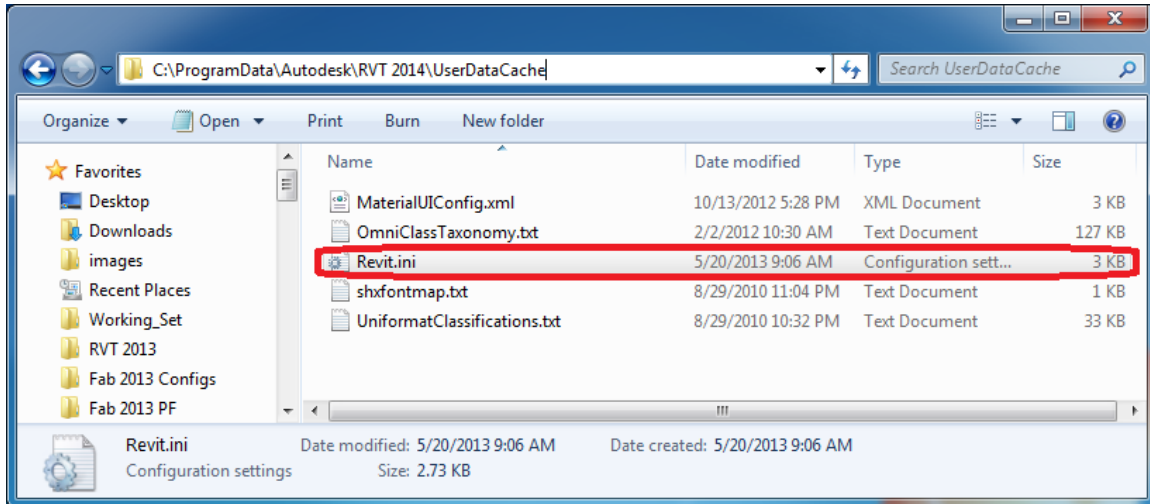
C:\ProgramData\Autodesk\RVT 2014\UserDataCache

Search UserDataCache

Organize ▾ Open ▾ Print Burn New folder

Favorites
Desktop
Downloads
images
Recent Places
Working_Set
RVT 2013
Fab 2013 Configs
Fab 2013 PF

| Name | Date modified | Type | Size |
|---|---|---|---|
| MaterialUIConfig.xml | 10/13/2012 5:28 PM | XML Document | 3 KB |
| OmniClassTaxonomy.txt | 2/2/2012 10:30 AM | Text Document | 127 KB |
| Revit.ini | 5/20/2013 9:06 AM | Configuration sett... | 3 KB |
| shxfontmap.txt | 8/29/2010 11:04 PM | Text Document | 1 KB |
| UniformatClassifications.txt | 8/29/2010 10:32 PM | Text Document | 33 KB |

Revit.ini Date modified: 5/20/2013 9:06 AM Date created: 5/20/2013 9:06 AM
Configuration settings Size: 2.73 KB